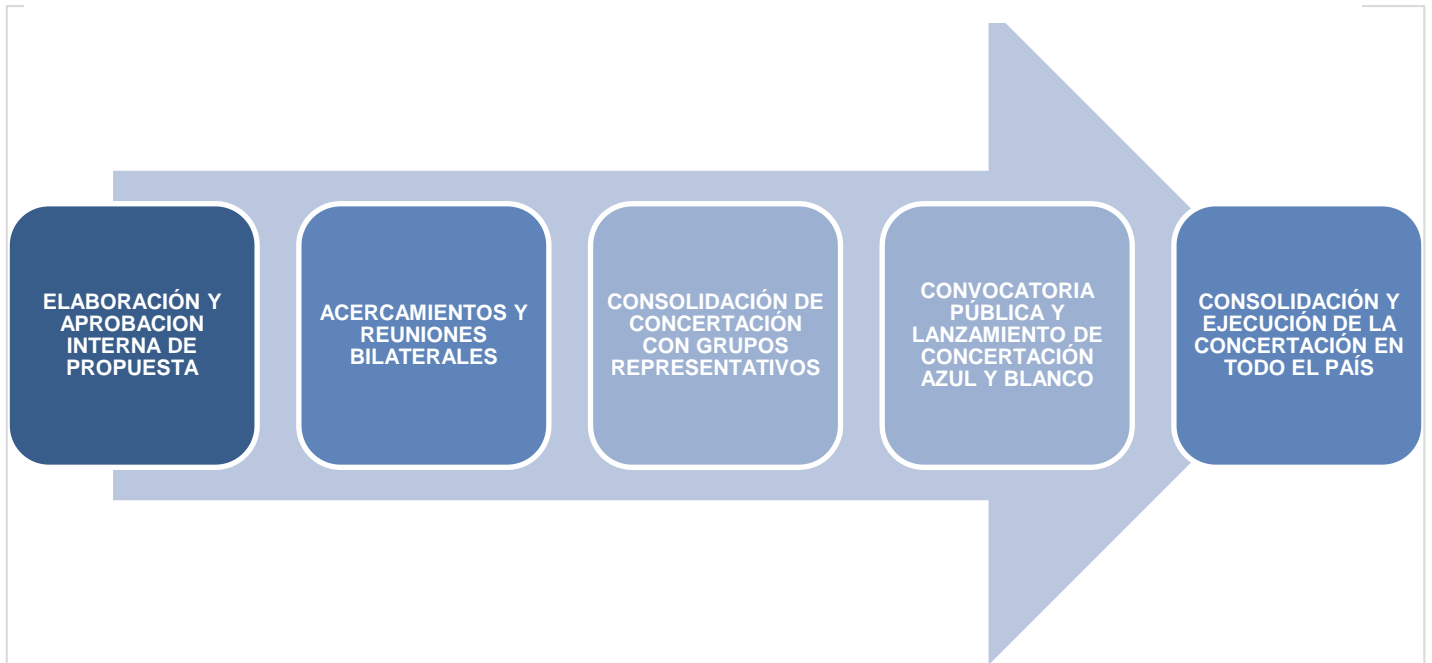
ELABORACIÓN Y APROBACION INTERNA DE PROPUESTA

ACERCAMIENTOS Y REUNIONES BILATERALES

CONSOLIDACIÓN DE CONCERTACIÓN CON GRUPOS REPRESENTATIVOS

CONVOCATORIA PÚBLICA Y LANZAMIENTO DE CONCERTACIÓN AZUL Y BLANCO

CONSOLIDACIÓN Y EJECUCIÓN DE LA CONCERTACIÓN EN TODO EL PAÍS